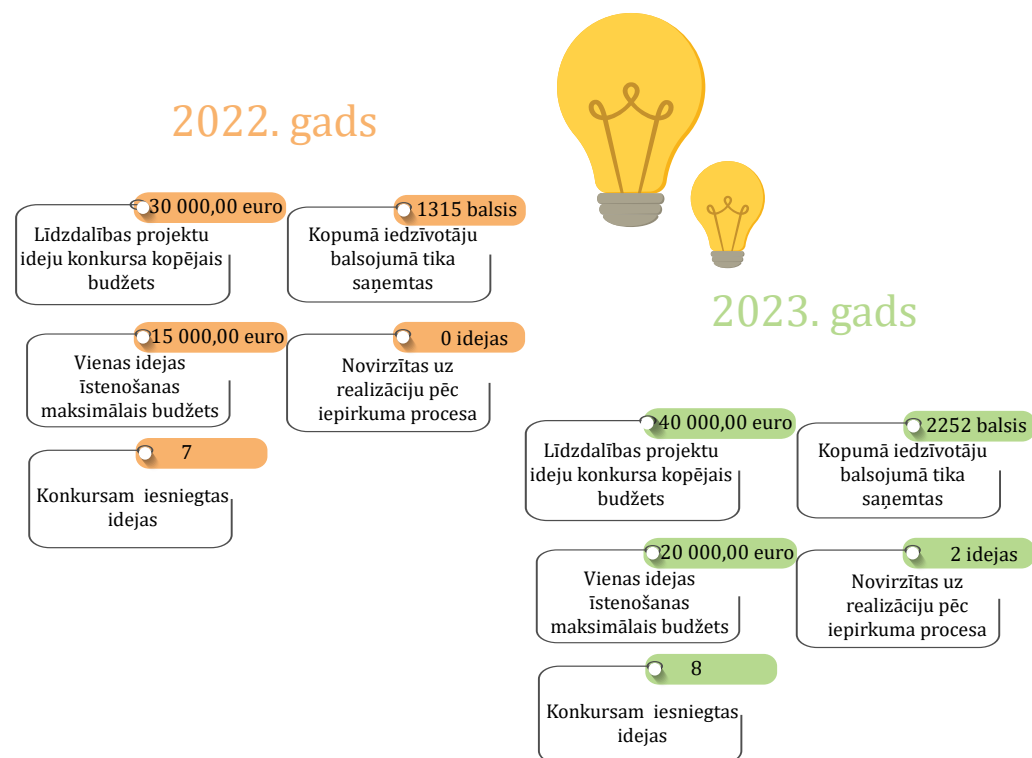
2022. gads

30 000,00 euro
Līdzdalības projektu ideju konkursa kopējais budžets

1315 balsis
Kopumā iedzīvotāju balsojumā tika saņemtas

15 000,00 euro
Vienas idejas īstenošanas maksimālais budžets

0 idejas
Novirzītas uz realizāciju pēc iepirkuma procesa

7
Konkursam iesniegtas idejas

2023. gads

40 000,00 euro
Līdzdalības projektu ideju konkursa kopējais budžets

2252 balsis
Kopumā iedzīvotāju balsojumā tika saņemtas

20 000,00 euro
Vienas idejas īstenošanas maksimālais budžets

2 idejas
Novirzītas uz realizāciju pēc iepirkuma procesa

8
Konkursam iesniegtas idejas